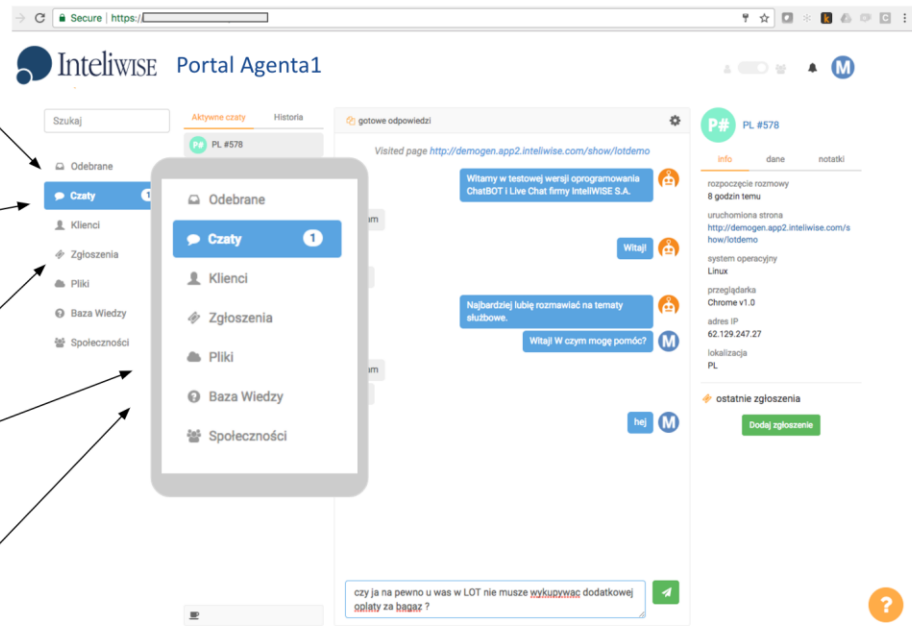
Secure https://

Inteliwise Portal Agenta1

M

Szukaj

Odebrane
Czaty 1
Klienci
Zgłoszenia
Pliki
Baza Wiedzy
Społeczności

Aktywne czaty Historia

P# PL #578

Odebrane
Czaty 1
Klienci
Zgłoszenia
Pliki
Baza Wiedzy
Społeczności

gotowe odpowiedzi

Visited page http://demogen.app2.inteliwise.com/show/lotdemo

Witamy w testowej wersji oprogramowania ChatBOT i Live Chat firmy IntelliWISE S.A.

um

Witaj!

Najbardziej lubię rozmawiać na tematy służbowe.

Witaj! W czym mogę pomóc?

M

um

hej

M

czy ja na pewno u was w LOT nie musze wykupywać dodatkowej oplaty za bagaz ?

P# PL #578

Info dane notatki

rozpoczęcie rozmowy
8 godzin temu

uruchomiona strona
http://demogen.app2.inteliwise.com/show/lotdemo

system operacyjny
Linux

przeglądarka
Chrome v1.0

adres IP
62.129.247.27

lokalizacja
PL

ostatnie zgłoszenia

Dodaj zgłoszenie

?